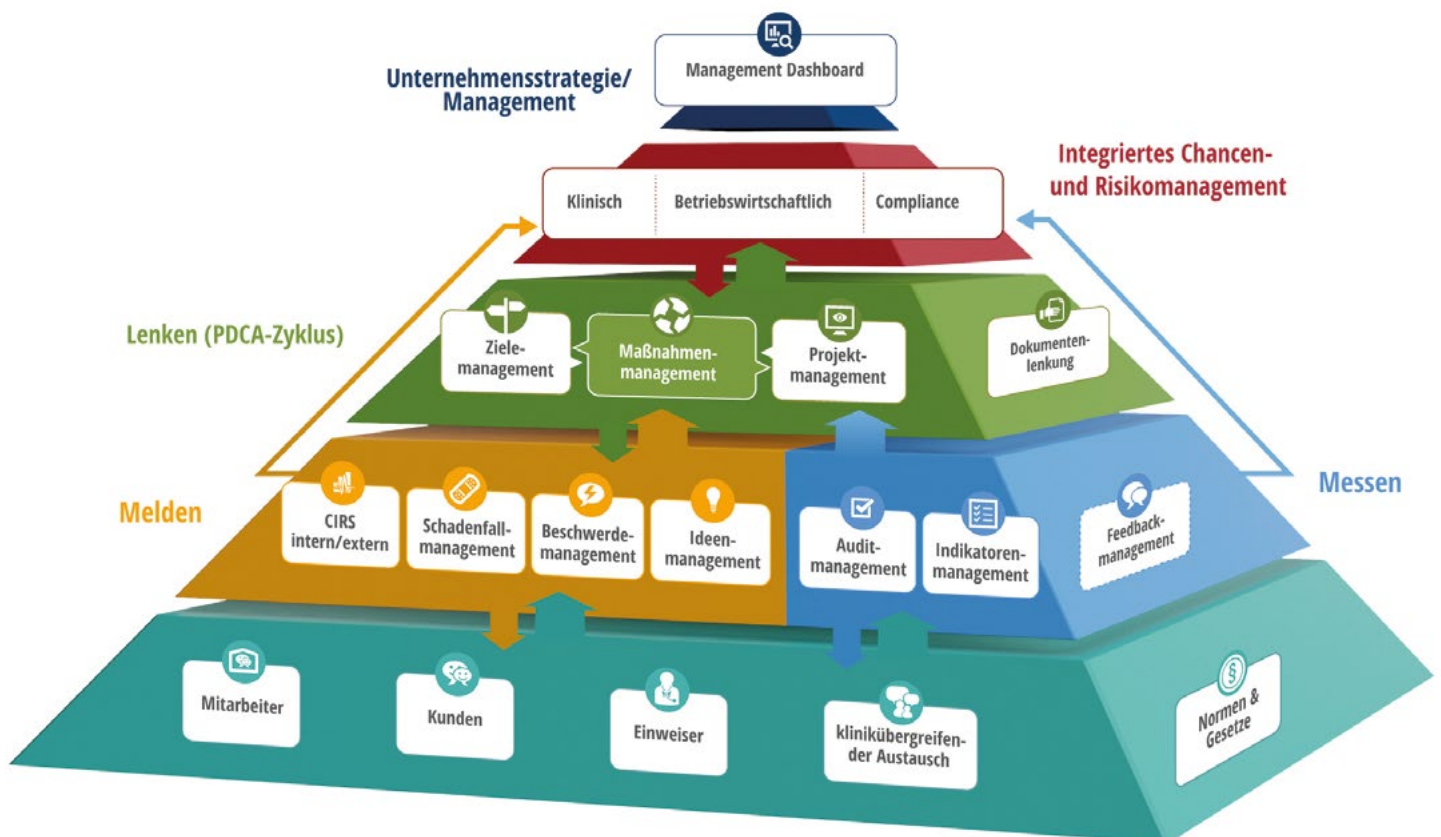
Unternehmensstrategie/
Management

Management Dashboard

Integriertes Chancen- und Risikomanagement

Klinisch
Betriebswirtschaftlich
Compliance

Lenken (PDCA-Zyklus)

Zielemanagement
Maßnahmenmanagement
Projektmanagement
Dokumentenlenkung

Melden

CIRS intern/extern
Schadenfallmanagement
Beschwerdemanagement
Ideenmanagement

Messen

Auditmanagement
Indikatorenmanagement
Feedbackmanagement

Mitarbeiter
Kunden
Einweiser
klinikübergreifender Austausch
Normen & Gesetze